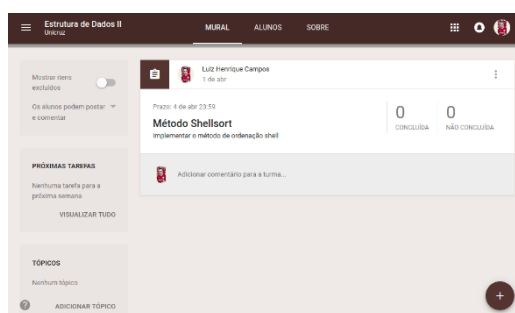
Estrutura de Dados II
Unicruz

MURAL ALUNOS SOBRE

Mostrar itens excluídos

Os alunos podem postar e comentar

PRÓXIMAS TAREFAS

Nenhuma tarefa para a próxima semana

VISUALIZAR TUDO

TÓPICOS

Nenhum tópico

ADICIONAR TÓPICO

Luiz Henrique Campos
1 de abr

Prazo: 4 de abr 23:59

Método Shellsort

Implementar o método de ordenação shell

0
CONCLUÍDA

0
NÃO CONCLUÍDA

Adicionar comentário para a turma...

+